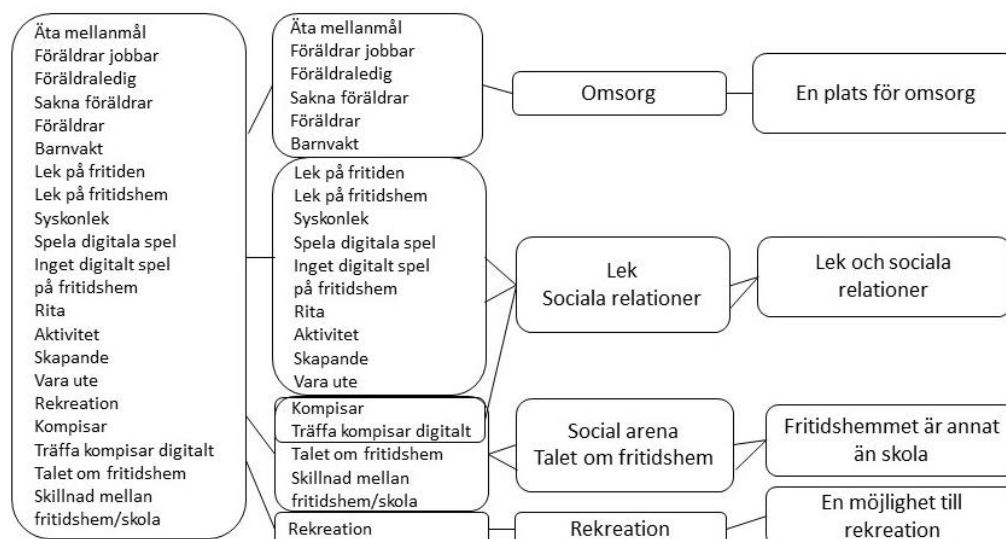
Äta mellanmål
Föräldrar jobbar
Föräldraledig
Sakna föräldrar
Föräldrar
Barnvakt
Lek på fritiden
Lek på fritidshem
Syskonlek
Spela digitala spel
Inget digitalt spel på fritidshem
Rita
Aktivitet
Skapande
Vara ute
Rekreation
Kompisar
Träffa kompisar digitalt
Talet om fritidshem
Skillnad mellan fritidshem/skola

Äta mellanmål
Föräldrar jobbar
Föräldraledig
Sakna föräldrar
Föräldrar
Barnvakt

Omsorg

En plats för omsorg

Lek på fritiden
Lek på fritidshem
Syskonlek
Spela digitala spel
Inget digitalt spel på fritidshem
Rita
Aktivitet
Skapande
Vara ute

Lek
Sociala relationer

Lek och sociala relationer

Kompisar
Träffa kompisar digitalt
Talet om fritidshem
Skillnad mellan fritidshem/skola

Social arena
Talet om fritidshem

Fritidshemmet är annat än skola

Rekreation

Rekreation

En möjlighet till rekreation